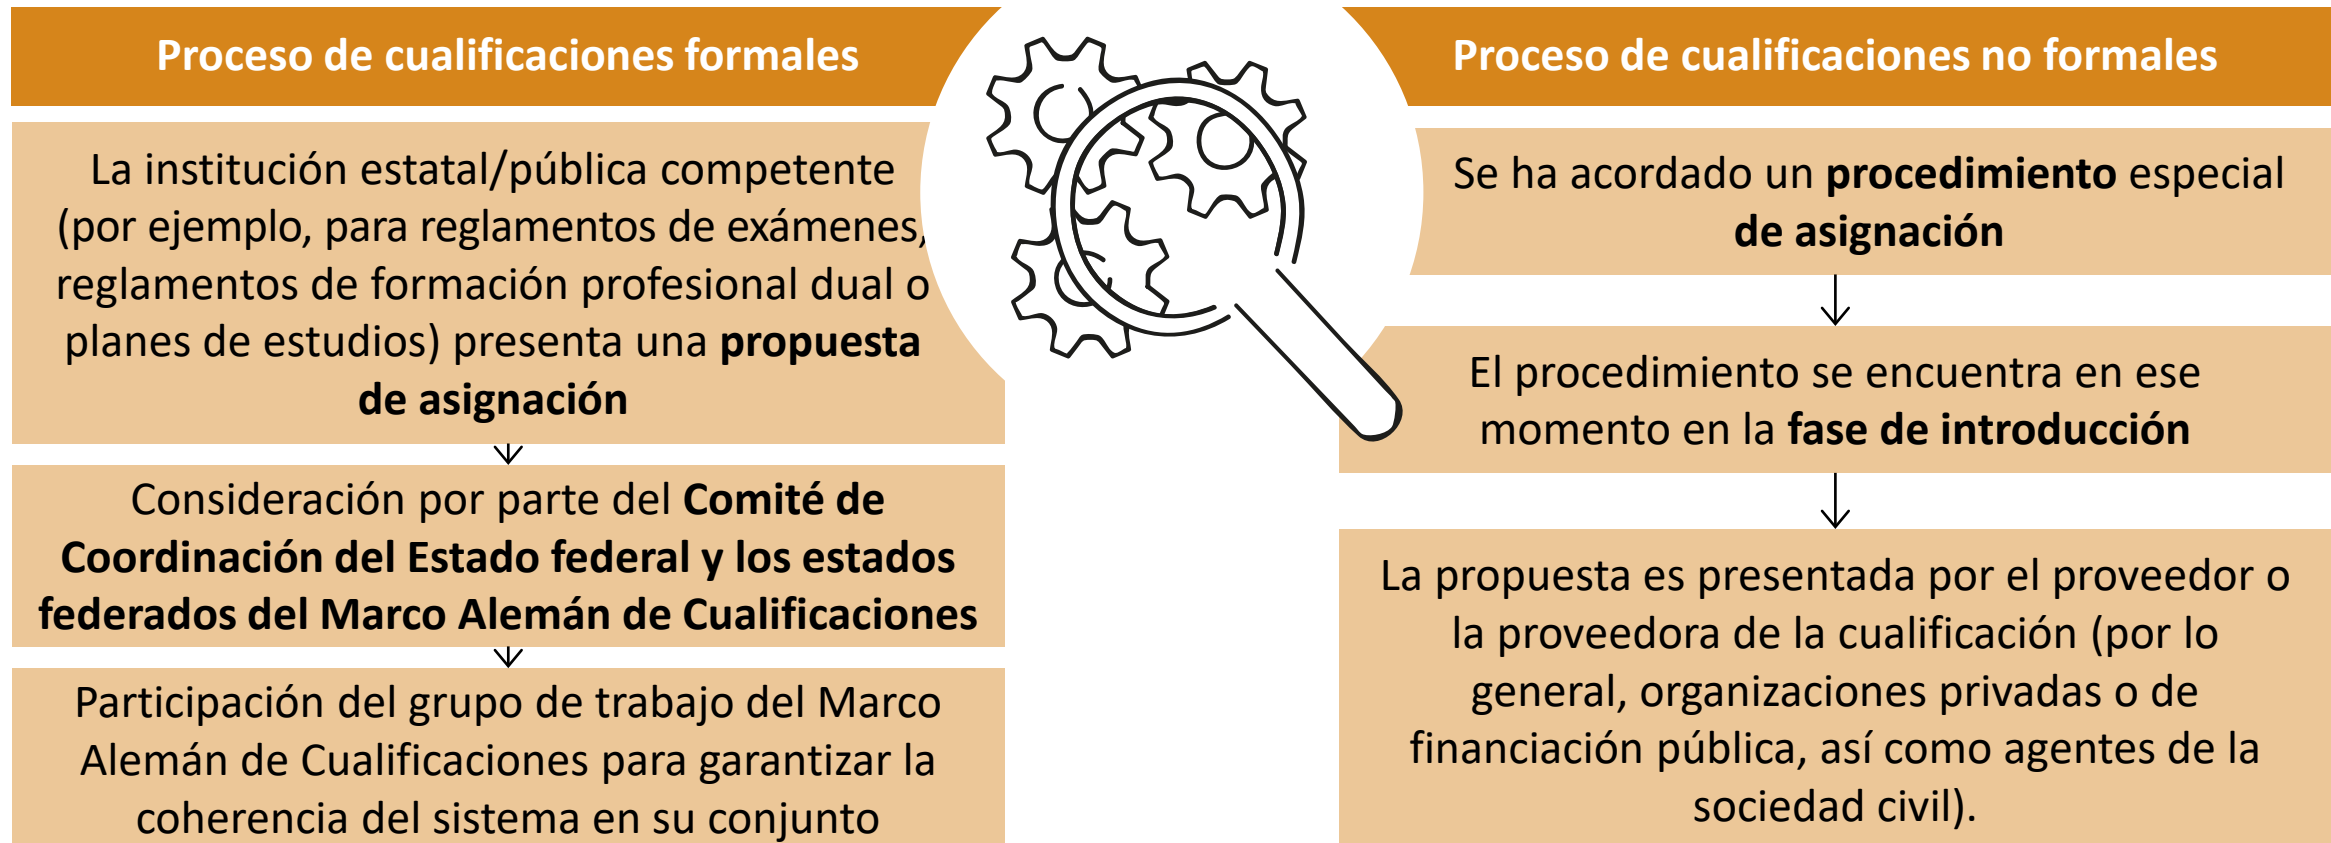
Proceso de cualificaciones formales

La institución estatal/pública competente (por ejemplo, para reglamentos de exámenes, reglamentos de formación profesional dual o planes de estudios) presenta una **propuesta de asignación**

Consideración por parte del **Comité de Coordinación del Estado federal y los estados federados del Marco Alemán de Cualificaciones**

Participación del grupo de trabajo del Marco Alemán de Cualificaciones para garantizar la coherencia del sistema en su conjunto

Proceso de cualificaciones no formales

Se ha acordado un **procedimiento** especial **de asignación**

El procedimiento se encuentra en ese momento en la **fase de introducción**

La propuesta es presentada por el proveedor o la proveedora de la cualificación (por lo general, organizaciones privadas o de financiación pública, así como agentes de la sociedad civil).